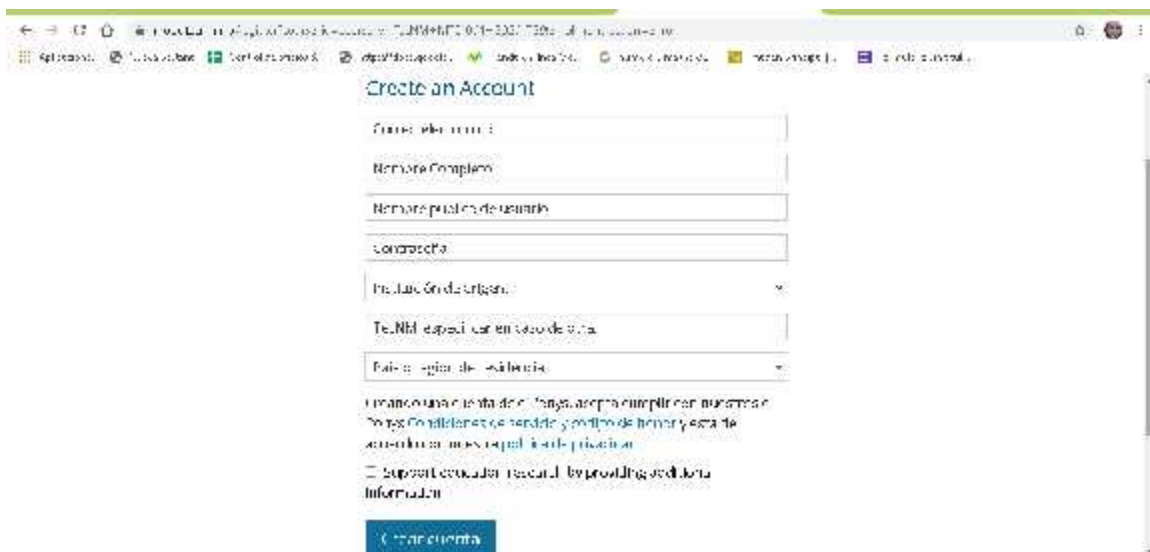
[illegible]

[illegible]

Create an Account

Correo electrónico

Nombre Completo

Nombre público de usuario

Contraseña

Institución de origen

TecNM especificar en caso de otra

País o región de residencia

Creando una cuenta de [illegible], acepta cumplir con nuestros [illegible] Condiciones de servicio y código de honor y está de acuerdo con nuestra política de privacidad.

Support education research by providing additional information

Crear cuenta